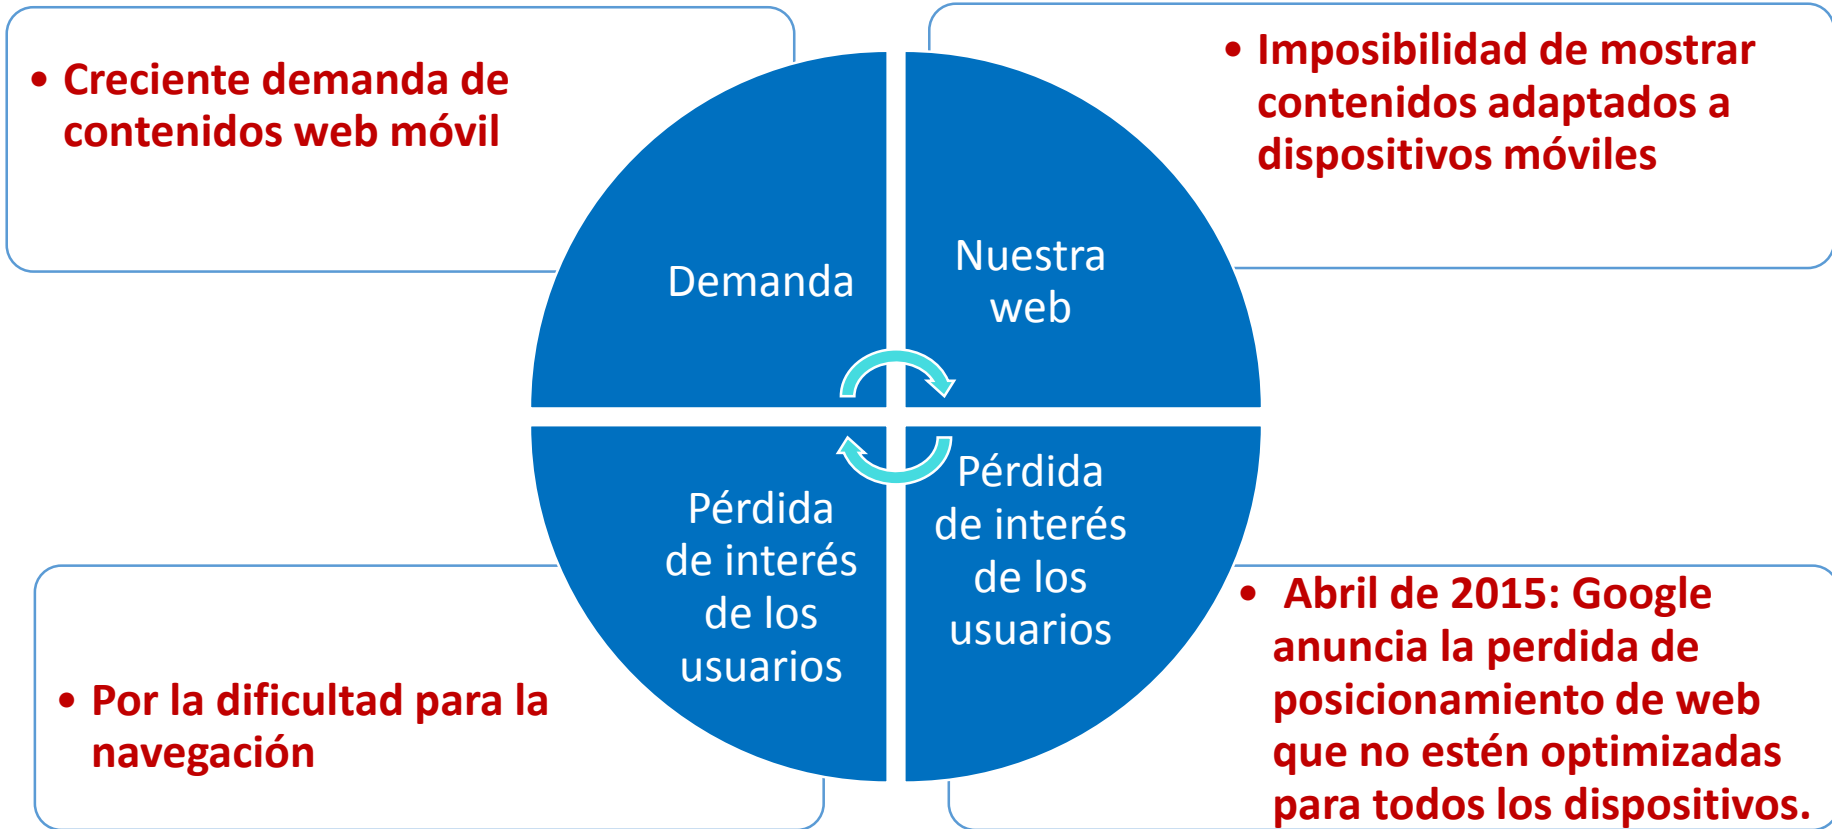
• Creciente demanda de contenidos web móvil

• Imposibilidad de mostrar contenidos adaptados a dispositivos móviles

Demanda

Nuestra web

Pérdida de interés de los usuarios

Pérdida de interés de los usuarios

• Por la dificultad para la navegación

• Abril de 2015: Google anuncia la perdida de posicionamiento de web que no estén optimizadas para todos los dispositivos.